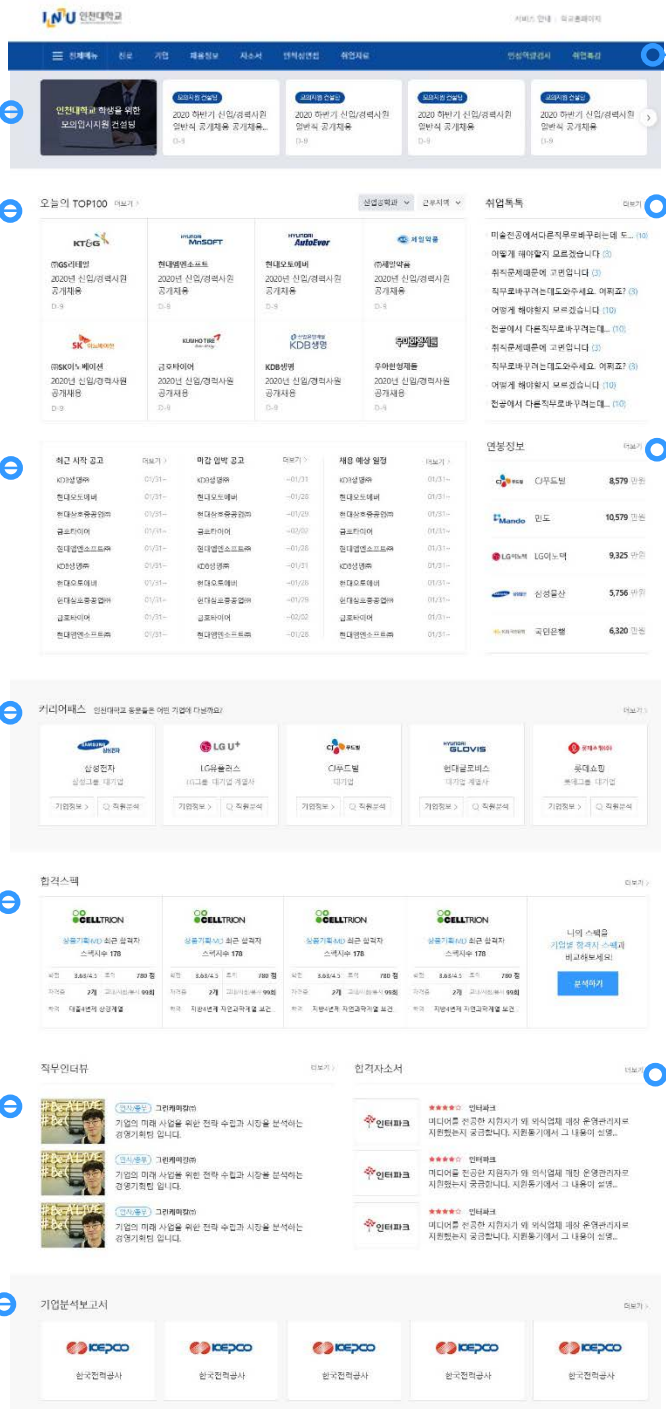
INU 인천대학교

서비스 안내 | 학교홈페이지

전체메뉴 진로 기업 채용정보 자소서 면접실전 취업자료 인적성검사 취업특강

인천대학교 학생을 위한 모의면접시뮬 컨설팅

모의지원 컨설팅 2020 하반기 신입/경력사원 일반직 공개채용 공개채용... D-9

모의지원 컨설팅 2020 하반기 신입/경력사원 일반직 공개채용 공개채용... D-9

모의지원 컨설팅 2020 하반기 신입/경력사원 일반직 공개채용 공개채용... D-9

모의지원 컨설팅 2020 하반기 신입/경력사원 일반직 공개채용 공개채용... D-9

오늘의 TOP100 더보기 > 산업경력채 근무지역

KT&G (주)GS리테일 2020년 신입/경력사원 공개채용 D-9

HYUNDAI MnSOFT 현대엠엔소프트 2020년 신입/경력사원 공개채용 D-9

HYUNDAI AutoEver 현대오토에버 2020년 신입/경력사원 공개채용 D-9

세방약품 (주)세방약품 2020년 신입/경력사원 공개채용 D-9

SK 이노베이션 (주)SK이노베이션 2020년 신입/경력사원 공개채용 D-9

KUMHO TIRE 금호타이어 2020년 신입/경력사원 공개채용 D-9

KDB생명 KDB생명 2020년 신입/경력사원 공개채용 D-9

우아한형제들 우아한형제들 2020년 신입/경력사원 공개채용 D-9

취업톡톡 더보기

미술전공에서다른직무로바꾸려는데 도... (10)
어떻게 해야할지 모르겠습니다 (3)
취직문제때문에 고민입니다 (3)
직무로바꾸려는데도와주세요. 어찌죠? (3)
어떻게 해야할지 모르겠습니다 (10)
전공에서 다른직무로바꾸려는데... (10)
취직문제때문에 고민입니다 (3)
직무로바꾸려는데도와주세요. 어찌죠? (3)
어떻게 해야할지 모르겠습니다 (10)
전공에서 다른직무로바꾸려는데... (10)

| 최근 시작 공고 | 더보기 | 마감 임박 공고 | 더보기 | 채용 예상 일정 | 더보기 |
|---|---|---|---|---|---|
| KDB생명㈜ | 01/31~ | KDB생명㈜ | ~01/31 | KDB생명㈜ | 01/31~ |
| 현대오토에버 | 01/31~ | 현대오토에버 | ~01/28 | 현대오토에버 | 01/31~ |
| 현대상호중공업㈜ | 01/31~ | 현대상호중공업㈜ | ~01/28 | 현대상호중공업㈜ | 01/31~ |
| 금호타이어 | 01/31~ | 금호타이어 | ~01/28 | 금호타이어 | 01/31~ |
| 현대엠엔소프트㈜ | 01/31~ | 현대엠엔소프트㈜ | ~01/28 | 현대엠엔소프트㈜ | 01/31~ |
| KDB생명㈜ | 01/31~ | KDB생명㈜ | ~01/31 | KDB생명㈜ | 01/31~ |
| 현대오토에버 | 01/31~ | 현대오토에버 | ~01/28 | 현대오토에버 | 01/31~ |
| 현대상호중공업㈜ | 01/31~ | 현대상호중공업㈜ | ~01/28 | 현대상호중공업㈜ | 01/31~ |
| 금호타이어 | 01/31~ | 금호타이어 | ~02/02 | 금호타이어 | 01/31~ |
| 현대엠엔소프트㈜ | 01/31~ | 현대엠엔소프트㈜ | ~01/28 | 현대엠엔소프트㈜ | 01/31~ |

연봉정보 더보기

CJ푸드빌 8,579 만원
Mando 만도 10,579 만원
LG이노텍 9,325 만원
SAMSUNG 삼성물산 5,756 만원
국민은행 6,320 만원

커리어패스 인천대학교 동문들은 어떤 기업에 다닐까요? 더보기 >

SAMSUNG 삼성전자 삼성그룹 대기업 기업정보 > 직원분석
LG U+ LG유플러스 LG그룹 대기업 계열사 기업정보 > 직원분석
CJ푸드빌 CJ푸드빌 대기업 기업정보 > 직원분석
HYUNDAI GLOVIS 현대글로비스 대기업 계열사 기업정보 > 직원분석
롯데쇼핑 롯데쇼핑 롯데그룹 대기업 기업정보 > 직원분석

합격스펙 더보기 >

CELLTRION 상품기획(MD) 최근 합격자 스펙지수 178 학점 3.88/4.5 토익 780 점 자격증 2개 교내/사회봉사 99회 학력 대졸4년제 상경계열
CELLTRION 상품기획(MD) 최근 합격자 스펙지수 178 학점 3.88/4.5 토익 780 점 자격증 2개 교내/사회봉사 99회 학력 지방4년제 자연과학계열 보건...
CELLTRION 상품기획(MD) 최근 합격자 스펙지수 178 학점 3.88/4.5 토익 780 점 자격증 2개 교내/사회봉사 99회 학력 지방4년제 자연과학계열 보건...
CELLTRION 상품기획(MD) 최근 합격자 스펙지수 178 학점 3.88/4.5 토익 780 점 자격증 2개 교내/사회봉사 99회 학력 지방4년제 자연과학계열 보건...

나의 스펙을 기업별 합격자 스펙과 비교해보세요! 분석하기

직무인터뷰 더보기 >

인사(총무) 그린케미칼㈜ 기업의 미래 사업을 위한 전략 수립과 시장을 분석하는 경영기획팀 입니다.
인사(총무) 그린케미칼㈜ 기업의 미래 사업을 위한 전략 수립과 시장을 분석하는 경영기획팀 입니다.
인사(총무) 그린케미칼㈜ 기업의 미래 사업을 위한 전략 수립과 시장을 분석하는 경영기획팀 입니다.

합격자소서 더보기

인터파크 ★★★★☆ 인터파크 미디어를 전공한 지원자가 왜 의식업체 매장 운영관리자로 지원했는지 궁금합니다. 지원동기에서 그 내용이 설명...
인터파크 ★★★★☆ 인터파크 미디어를 전공한 지원자가 왜 의식업체 매장 운영관리자로 지원했는지 궁금합니다. 지원동기에서 그 내용이 설명...
인터파크 ★★★★☆ 인터파크 미디어를 전공한 지원자가 왜 의식업체 매장 운영관리자로 지원했는지 궁금합니다. 지원동기에서 그 내용이 설명...

기업분석보고서 더보기 >

KEPCO 한국전력공사
KEPCO 한국전력공사
KEPCO 한국전력공사
KEPCO 한국전력공사
KEPCO 한국전력공사